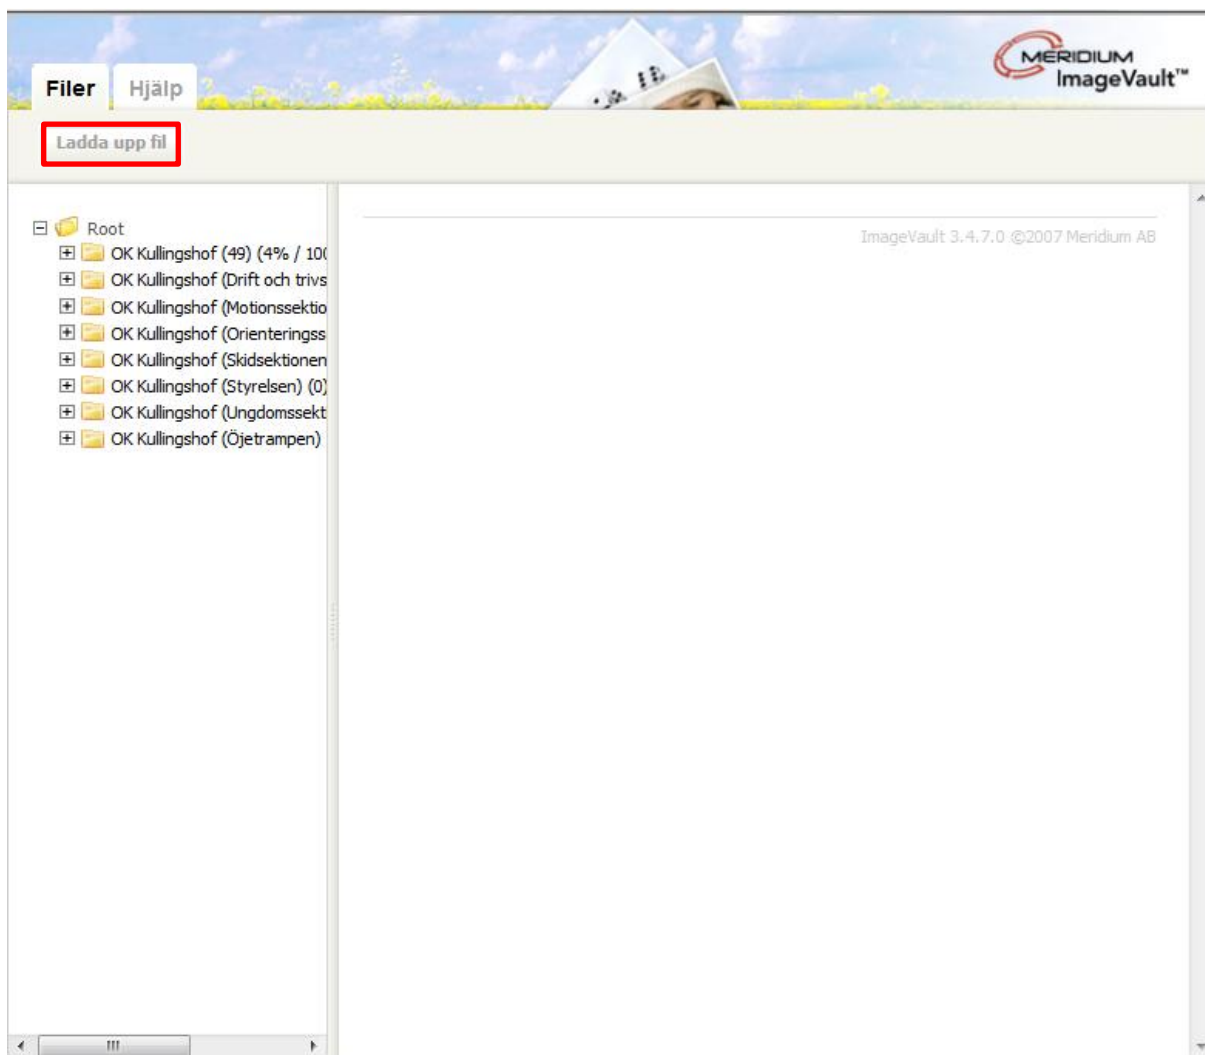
Filer Hjälp

MERIDIUM ImageVault™

Ladda upp fil

Root
OK Kullingshof (49) (4% / 10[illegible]
OK Kullingshof (Drift och trivs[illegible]
OK Kullingshof (Motionssektio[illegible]
OK Kullingshof (Orienteringss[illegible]
OK Kullingshof (Skidsektionen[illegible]
OK Kullingshof (Styrelsen) (0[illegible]
OK Kullingshof (Ungdomssekt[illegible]
OK Kullingshof (Öjetrampen)

ImageVault 3.4.7.0 ©2007 Meridium AB